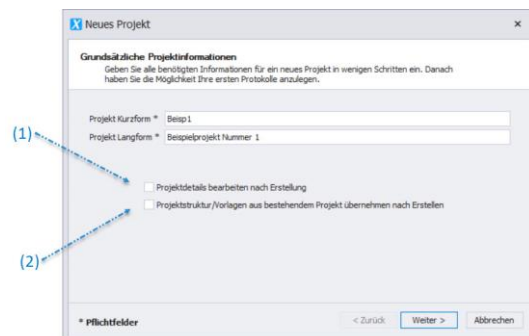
Neues Projekt

×

Grundsätzliche Projektinformationen

Geben Sie alle benötigten Informationen für ein neues Projekt in wenigen Schritten ein. Danach haben Sie die Möglichkeit Ihre ersten Protokolle anzulegen.

Projekt Kurzform * Beisp1

Projekt Langform * Beispielprojekt Nummer 1

(1)

Projektdetails bearbeiten nach Erstellung

Projektstruktur/Vorlagen aus bestehendem Projekt übernehmen nach Erstellen

(2)

* Pflichtfelder

< Zurück

Weiter >

Abbrechen